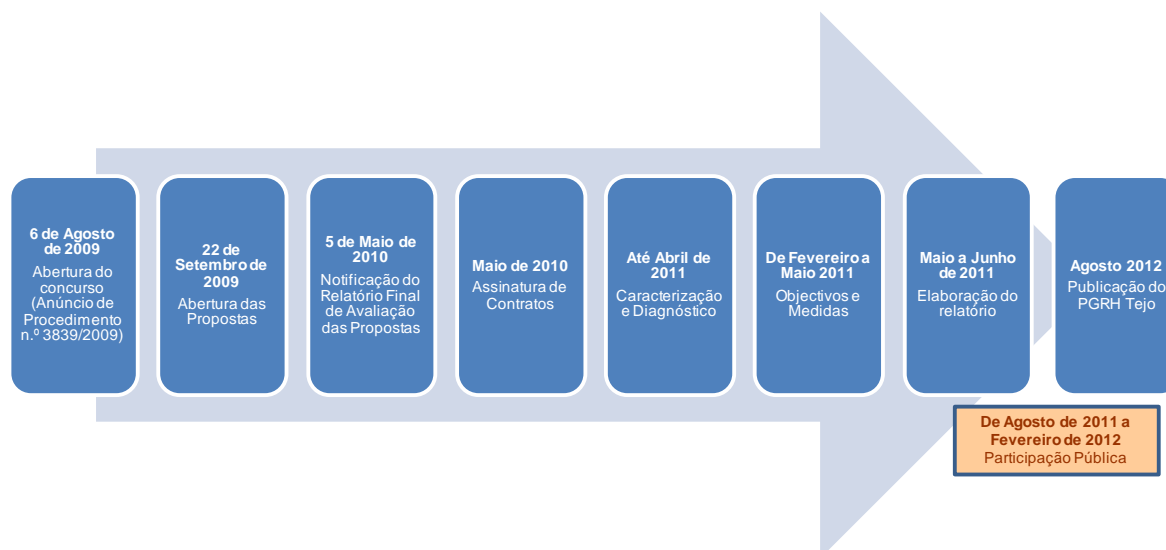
6 de Agosto de 2009
Abertura do concurso (Anúncio de Procedimento n.º 3839/2009)

22 de Setembro de 2009
Abertura das Propostas

5 de Maio de 2010
Notificação do Relatório Final de Avaliação das Propostas

Maio de 2010
Assinatura de Contratos

Até Abril de 2011
Caracterização e Diagnóstico

De Fevereiro a Maio 2011
Objectivos e Medidas

Maio a Junho de 2011
Elaboração do relatório

Agosto 2012
Publicação do PGRH Tejo

De Agosto de 2011 a Fevereiro de 2012
Participação Pública